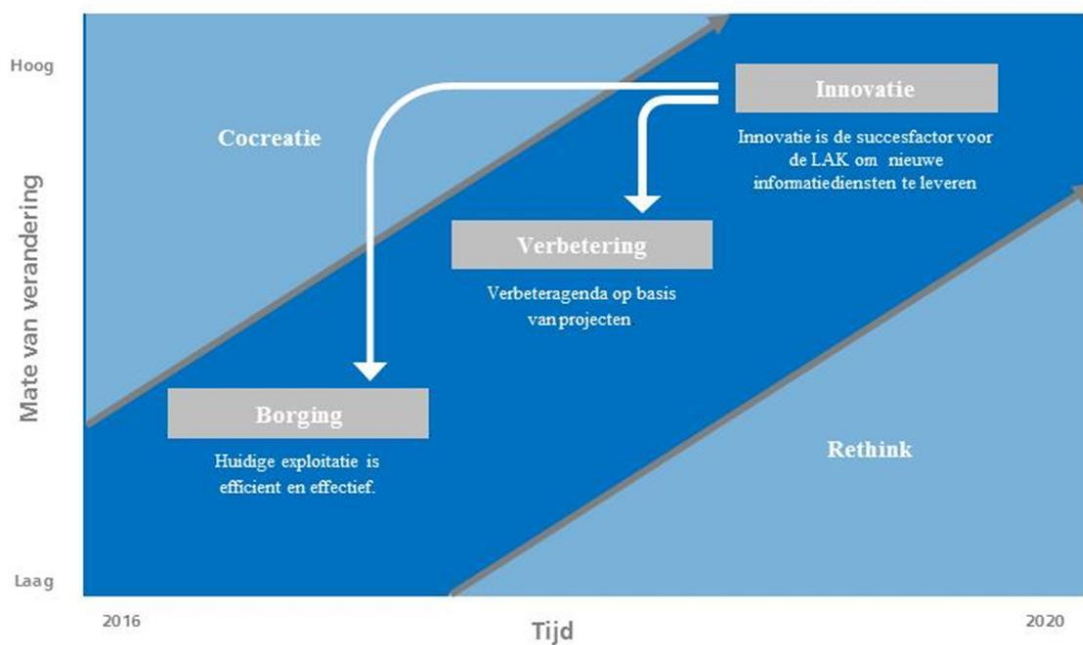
Hoog

Mate van verandering

Laag

Cocreatie

Innovatie

Innovatie is de succesfactor voor de LAK om nieuwe informatiediensten te leveren

Verbetering

Verbeteragenda op basis van projecten

Borging

Huidige exploitatie is efficient en effectief.

Rethink

2016

Tijd

2020